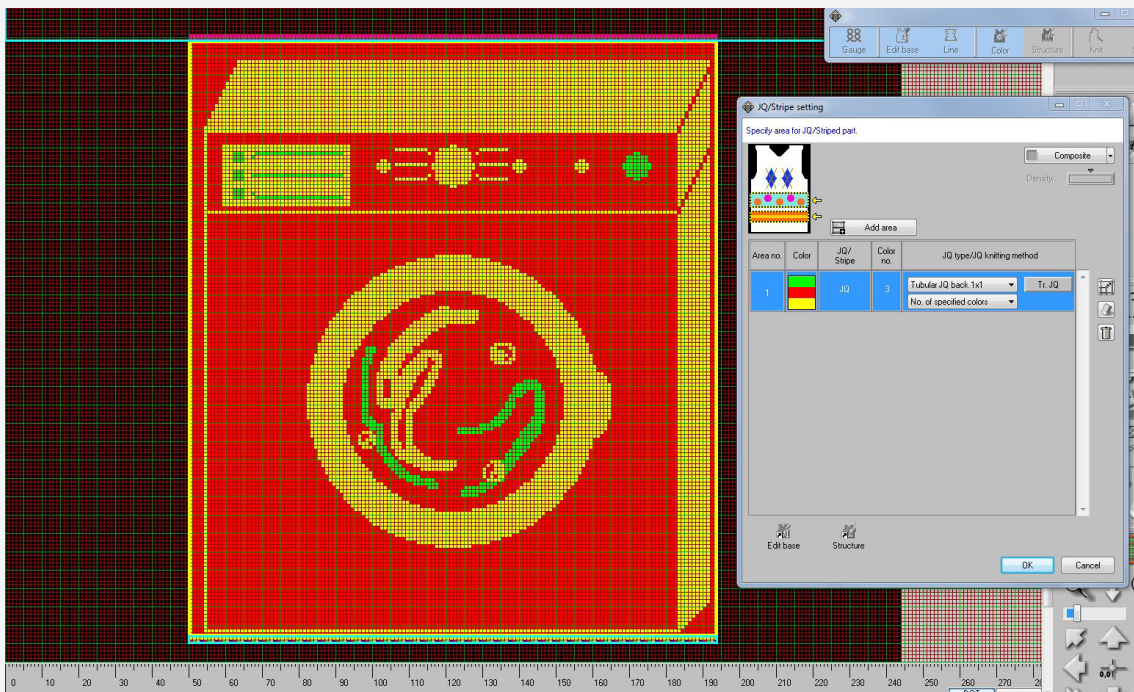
Gauge Edit base Line Color Structure Knit

JQ/Stripe setting

Specify area for JQ/Striped part.

Composite

Density

Add area

| Area no. | Color | JQ/ Stripe | Color no. | JQ type/JQ knitting method |
|---|---|---|---|---|
| 1 | | JQ | 3 | Tubular JQ back 1x1 Tr. JQ No. of specified colors |

Edit base Structure

OK Cancel

0 10 20 30 40 50 60 70 80 90 100 110 120 130 140 150 160 170 180 190 200 210 220 230 240 250 260 270

0.01